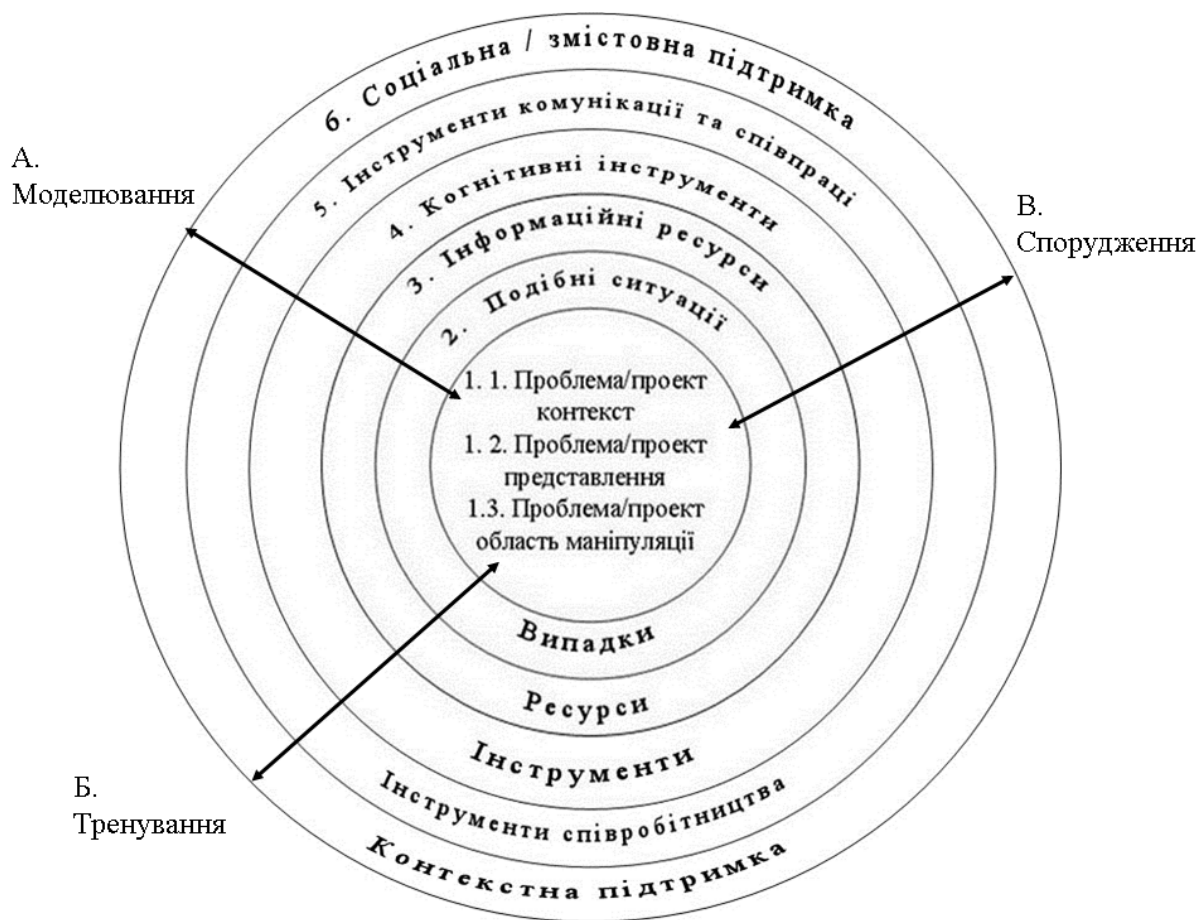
6. Соціальна / змістовна підтримка
5. Інструменти комунікації та співпраці
4. Когнітивні інструменти
3. Інформаційні ресурси
2. Подібні ситуації

А.
Моделювання

В.
Спорудження

1. 1. Проблема/проект контекст
1. 2. Проблема/проект представлення
1.3. Проблема/проект область маніпуляції

Випадки
Ресурси
Інструменти
Інструменти співробітництва
Контекстна підтримка

Б.
Тренування